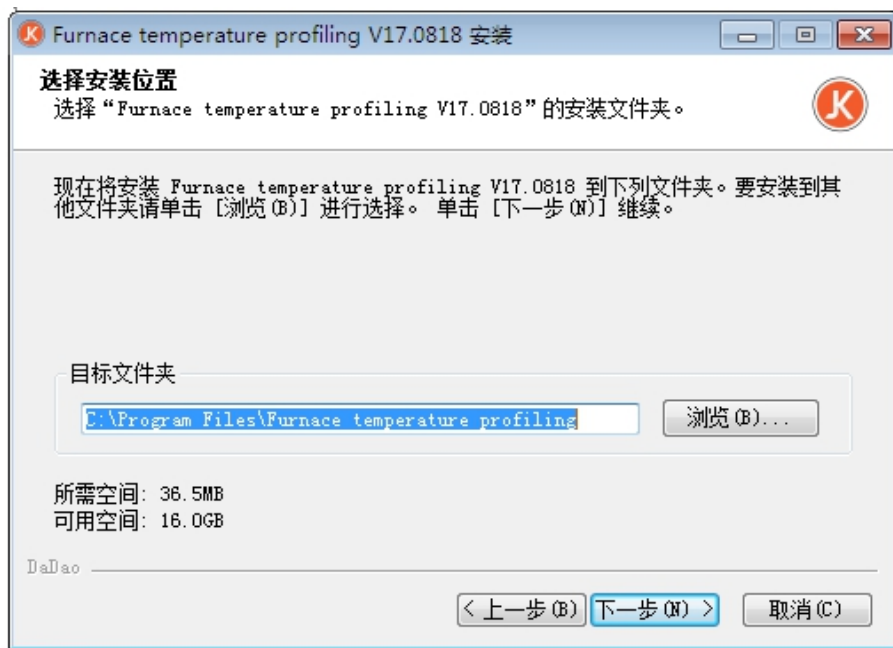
Furnace temperature profiling V17.0818 安装

选择安装位置
选择“Furnace temperature profiling V17.0818”的安装文件夹。

现在将安装 Furnace temperature profiling V17.0818 到下列文件夹。要安装到其他文件夹请单击 [浏览(B)] 进行选择。 单击 [下一步(N)] 继续。

目标文件夹

C:\Program Files\Furnace temperature profiling

浏览(B)...

所需空间: 36.5MB
可用空间: 16.0GB

DaDao

< 上一步(B)
下一步(N) >
取消(C)